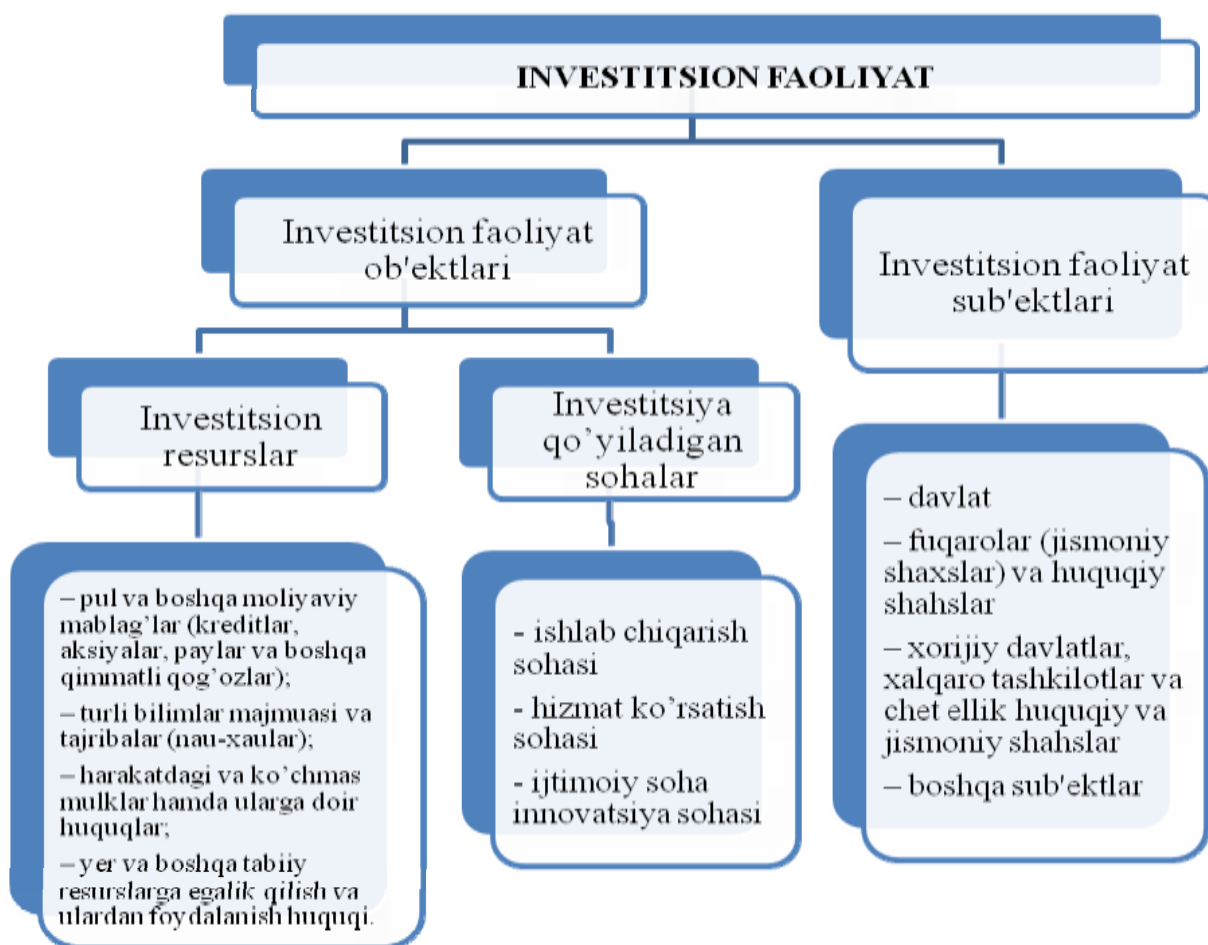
INVESTITSION FAOLIYAT

Investitsion faoliyat ob'ektlari

Investitsion faoliyat sub'ektlari

Investitsion resurslar

Investitsiya qo’yiladigan sohalar

– pul va boshqa moliyaviy mablag’lar (kreditlar, aksiyalar, paylar va boshqa qimmatli qog’ozlar);

– turli bilimlar majmuasi va tajribalar (nau-xaular);

– harakatdagi va ko’chmas mulklar hamda ularga doir huquqlar;

– yer va boshqa tabiiy resurslarga egalik qilish va ulardan foydalanish huquqi.

- ishlab chiqarish sohasi

- hizmat ko’rsatish sohasi

- ijtimoiy soha innovatsiya sohasi

– davlat

– fuqarolar (jismoniy shaxslar) va huquqiy shahslar

– xorijiy davlatlar, xalqaro tashkilotlar va chet ellik huquqiy va jismoniy shahslar

– boshqa sub'ektlar